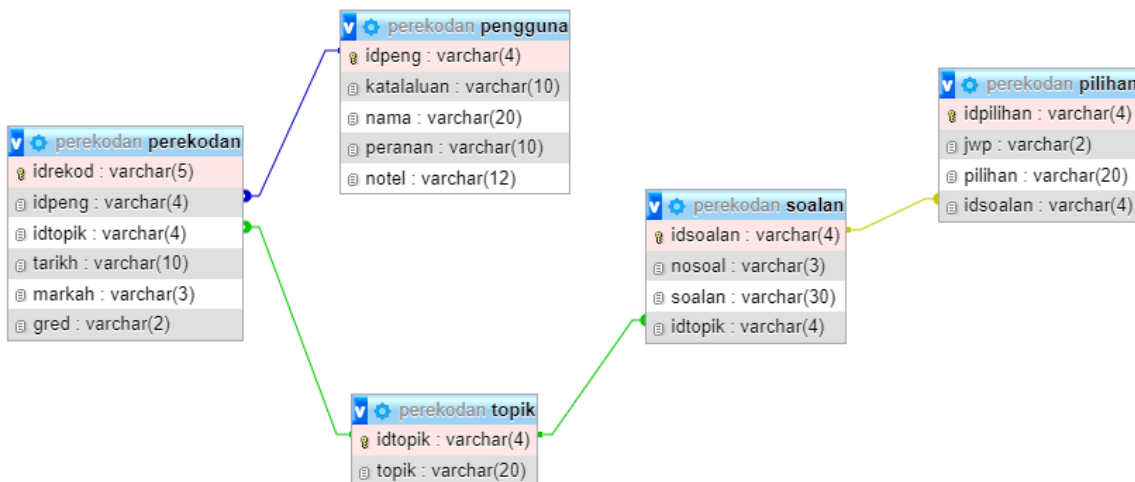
perekodan pengguna
idpeng : varchar(4)
katalaluan : varchar(10)
nama : varchar(20)
peranan : varchar(10)
notel : varchar(12)

perekodan perekodan
idrekod : varchar(5)
idpeng : varchar(4)
idtopik : varchar(4)
tarikh : varchar(10)
markah : varchar(3)
gred : varchar(2)

perekodan pilihan
idpilihan : varchar(4)
jwp : varchar(2)
pilihan : varchar(20)
idsoalan : varchar(4)

perekodan soalan
idsoalan : varchar(4)
nosoal : varchar(3)
soalan : varchar(30)
idtopik : varchar(4)

perekodan topik
idtopik : varchar(4)
topik : varchar(20)